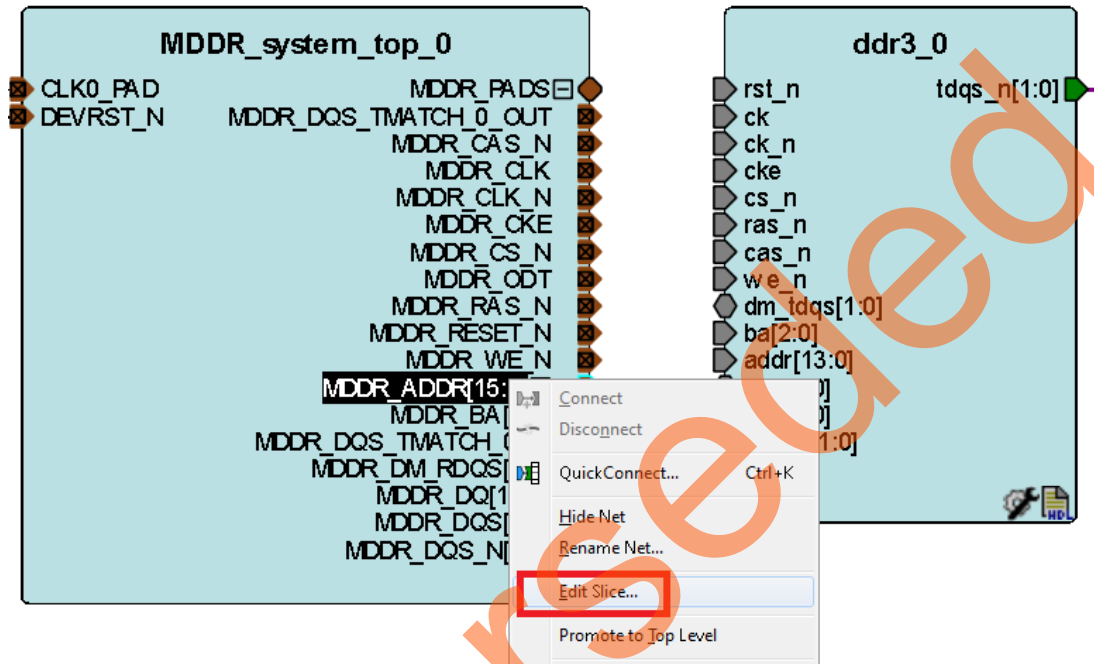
MDDR_system_top_0

CLK0_PAD
DEVRST_N

MDDR_PADS
MDDR_DQS_TMATCH_0_OUT
MDDR_CAS_N
MDDR_CLK
MDDR_CLK_N
MDDR_CKE
MDDR_CS_N
MDDR_ODT
MDDR_RAS_N
MDDR_RESET_N
MDDR_WE_N
MDDR_ADDR[15:
MDDR_BA[
MDDR_DQS_TMATCH_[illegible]
MDDR_DM_RDQS[
MDDR_DQ[1
MDDR_DQS[
MDDR_DQS_N[

ddr3_0

rst_n
ck
ck_n
cke
cs_n
ras_n
cas_n
we_n
dm_tdqs[1:0]
ba[2:0]
addr[13:0]
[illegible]0]
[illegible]0]
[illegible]1:0]

tdqs_n[1:0]

Connect
Disconnect
QuickConnect... Ctrl+K
Hide Net
Rename Net...
Edit Slice...
Promote to Top Level

Superseded